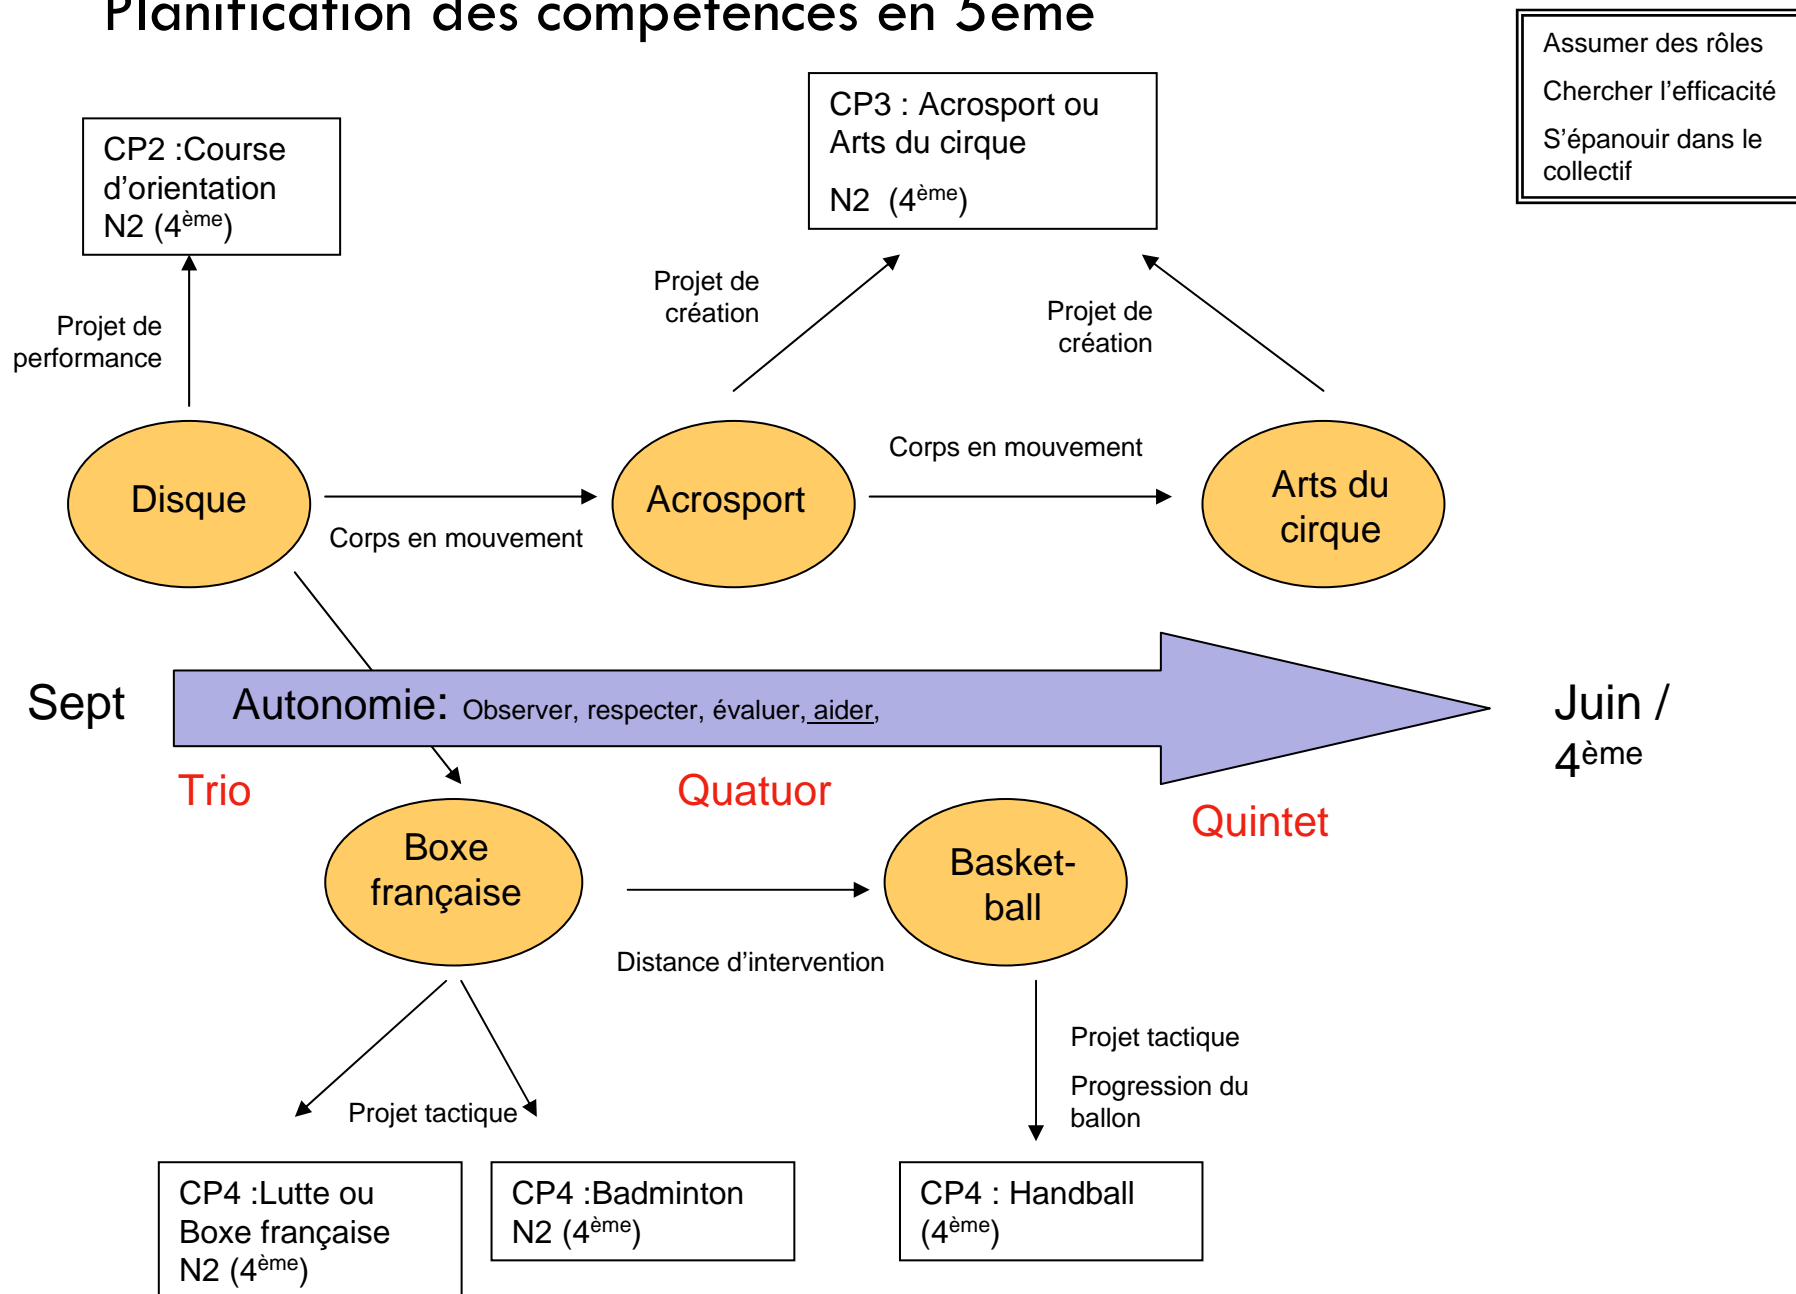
Planification des compétences en 5ème

Assumer des rôles
Chercher l'efficacité
S'épanouir dans le collectif

CP2 :Course d'orientation
N2 (4$^{ème}$)

CP3 : Acrosport ou Arts du cirque
N2 (4$^{ème}$)

Projet de performance

Projet de création

Projet de création

Disque

Corps en mouvement

Acrosport

Corps en mouvement

Arts du cirque

Sept

Autonomie: Observer, respecter, évaluer, aider,

Juin / 4$^{ème}$

Trio

Quatuor

Quintet

Boxe française

Distance d'intervention

Basket-ball

Projet tactique

Projet tactique

Progression du ballon

CP4 :Lutte ou Boxe française
N2 (4$^{ème}$)

CP4 :Badminton
N2 (4$^{ème}$)

CP4 : Handball
(4$^{ème}$)